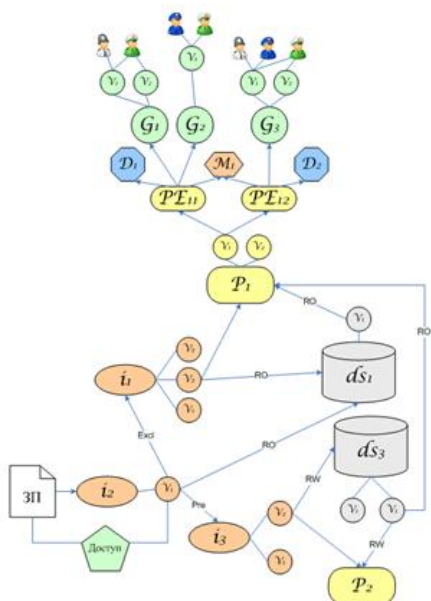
$\mathcal{V}_1$ $\mathcal{V}_2$ $\mathcal{V}_1$ $\mathcal{V}_1$ $\mathcal{V}_2$

$\mathcal{G}_1$ $\mathcal{G}_2$ $\mathcal{G}_3$

$\mathcal{D}_1$ $\mathcal{M}_1$ $\mathcal{D}_2$

$\mathcal{PE}_{11}$ $\mathcal{PE}_{12}$

$\mathcal{V}_1$ $\mathcal{V}_2$

$\mathcal{P}_1$

RO

$\mathcal{V}_1$

RO

$\mathcal{V}_1$

$i_1$ $\mathcal{V}_2$ RO $ds_1$

$\mathcal{V}_3$

Excl

RO

$ds_3$

ЗП $i_2$ $\mathcal{V}_1$

Pre

RW

$\mathcal{V}_2$ $\mathcal{V}_1$

Доступ

$i_3$ $\mathcal{V}_2$

RW

$\mathcal{V}_1$

$\mathcal{P}_2$